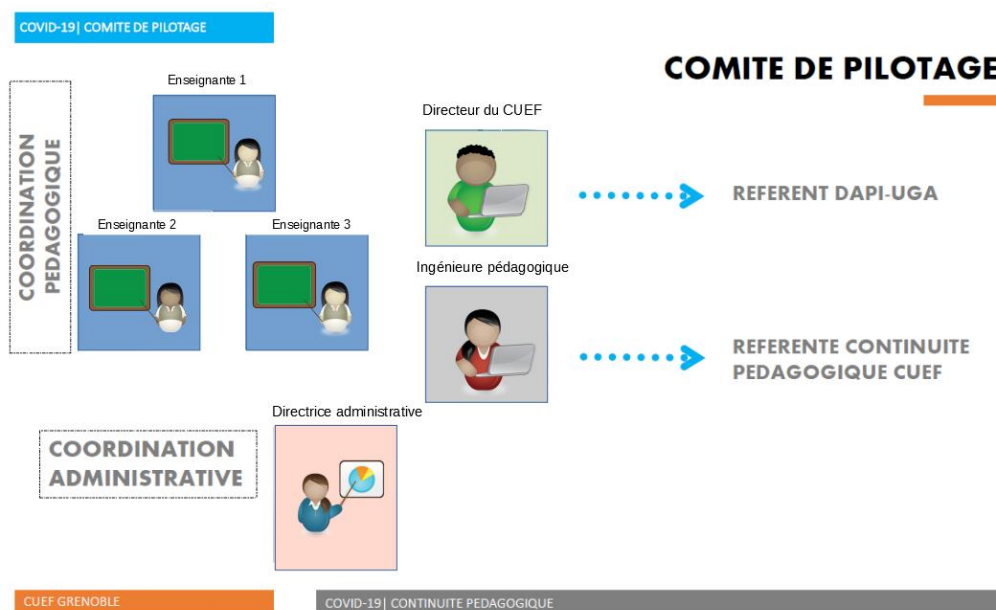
COVID-19| COMITE DE PILOTAGE

COMITE DE PILOTAGE

COORDINATION PEDAGOGIQUE

Enseignante 1

Enseignante 2

Enseignante 3

Directeur du CUEF

REFERENT DAPI-UGA

Ingénieure pédagogique

REFERENTE CONTINUITE PEDAGOGIQUE CUEF

COORDINATION ADMINISTRATIVE

Directrice administrative

CUEF GRENOBLE

COVID-19| CONTINUITE PEDAGOGIQUE